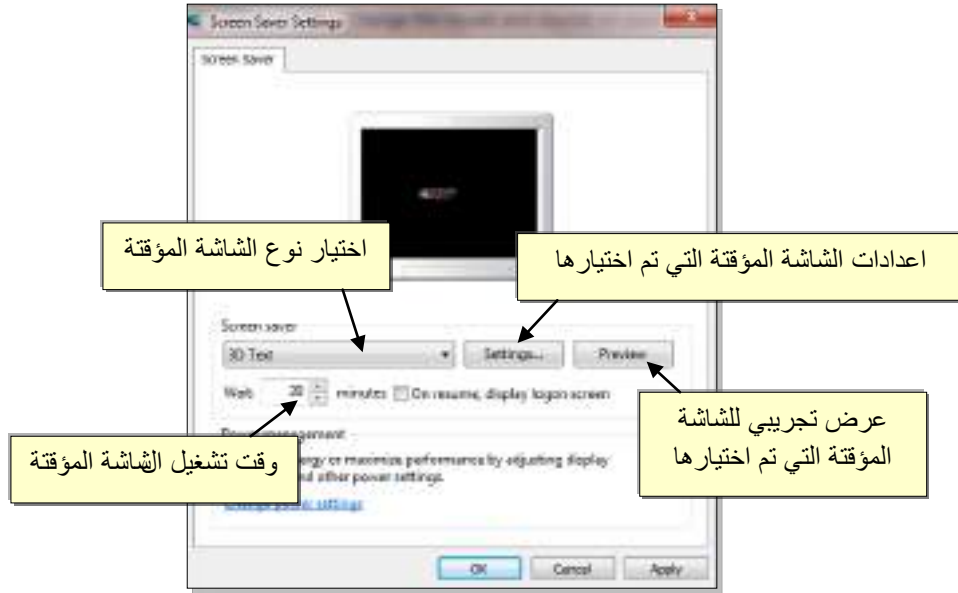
Screen Saver Settings

Screen Saver

اختيار نوع الشاشة المؤقتة

اعدادات الشاشة المؤقتة التي تم اختيارها

Screen saver

3D Text

Settings...

Preview

Wait 20 minutes On resume, display logon screen

عرض تجريبي للشاشة المؤقتة التي تم اختيارها

Power management

وقت تشغيل الشاشة المؤقتة

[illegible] energy or maximize performance by adjusting display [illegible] and other power settings.

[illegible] settings

OK Cancel Apply